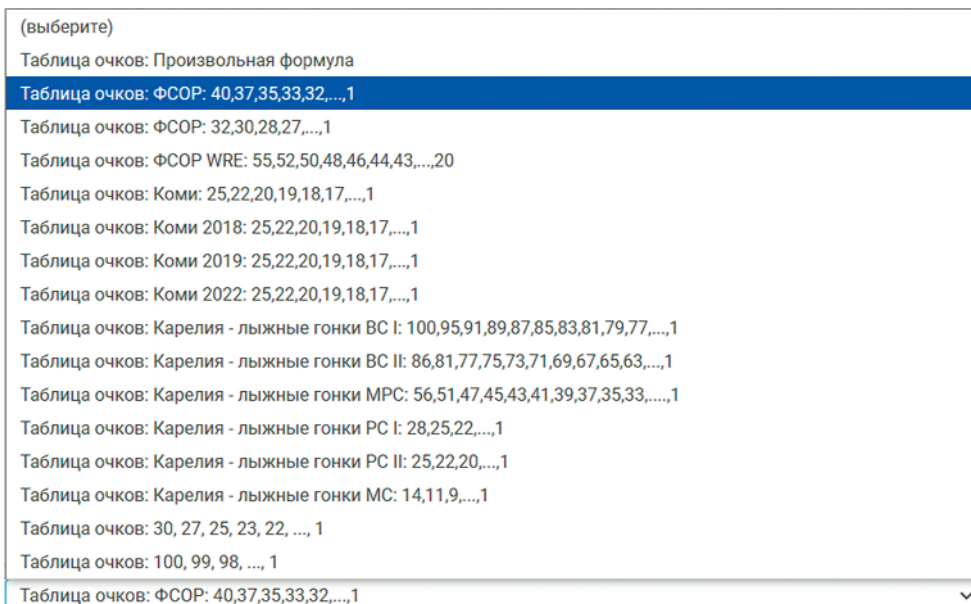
(выберите)
Таблица очков: Произвольная формула
Таблица очков: ФСОР: 40,37,35,33,32,...,1
Таблица очков: ФСОР: 32,30,28,27,...,1
Таблица очков: ФСОР WRE: 55,52,50,48,46,44,43,...,20
Таблица очков: Коми: 25,22,20,19,18,17,...,1
Таблица очков: Коми 2018: 25,22,20,19,18,17,...,1
Таблица очков: Коми 2019: 25,22,20,19,18,17,...,1
Таблица очков: Коми 2022: 25,22,20,19,18,17,...,1
Таблица очков: Карелия - лыжные гонки ВС I: 100,95,91,89,87,85,83,81,79,77,...,1
Таблица очков: Карелия - лыжные гонки ВС II: 86,81,77,75,73,71,69,67,65,63,...,1
Таблица очков: Карелия - лыжные гонки МРС: 56,51,47,45,43,41,39,37,35,33,....,1
Таблица очков: Карелия - лыжные гонки РС I: 28,25,22,...,1
Таблица очков: Карелия - лыжные гонки РС II: 25,22,20,...,1
Таблица очков: Карелия - лыжные гонки МС: 14,11,9,...,1
Таблица очков: 30, 27, 25, 23, 22, ..., 1
Таблица очков: 100, 99, 98, ..., 1
Таблица очков: ФСОР: 40,37,35,33,32,...,1